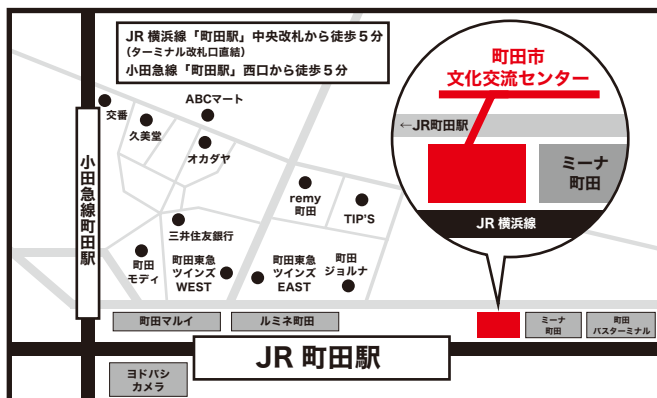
JR 横浜線「町田駅」中央改札から徒歩５分
（ターミナル改札口直結）
小田急線「町田駅」西口から徒歩５分

町田市
文化交流センター

←JR町田駅

ミーナ
町田

JR 横浜線

小田急線町田駅

交番
久美堂
ABCマート
オカダヤ
remy
町田
TIP'S
三井住友銀行
町田
モディ
町田東急
ツインズ
WEST
町田東急
ツインズ
EAST
町田
ジョルナ

町田マルイ
ルミネ町田
ミーナ
町田
町田
バスターミナル

JR 町田駅

ヨドバシ
カメラ